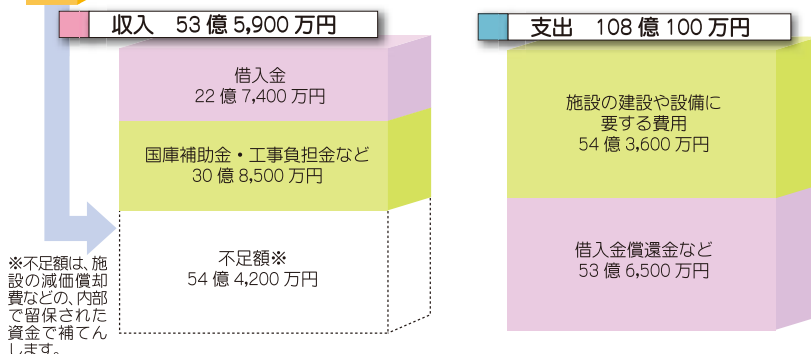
収入　53 億 5,900 万円

借入金
22 億 7,400 万円

国庫補助金・工事負担金など
30 億 8,500 万円

不足額※
54 億 4,200 万円

※不足額は、施設の減価償却費などの、内部で留保された資金で補てんします。

支出　108 億 100 万円

施設の建設や設備に要する費用
54 億 3,600 万円

借入金償還金など
53 億 6,500 万円